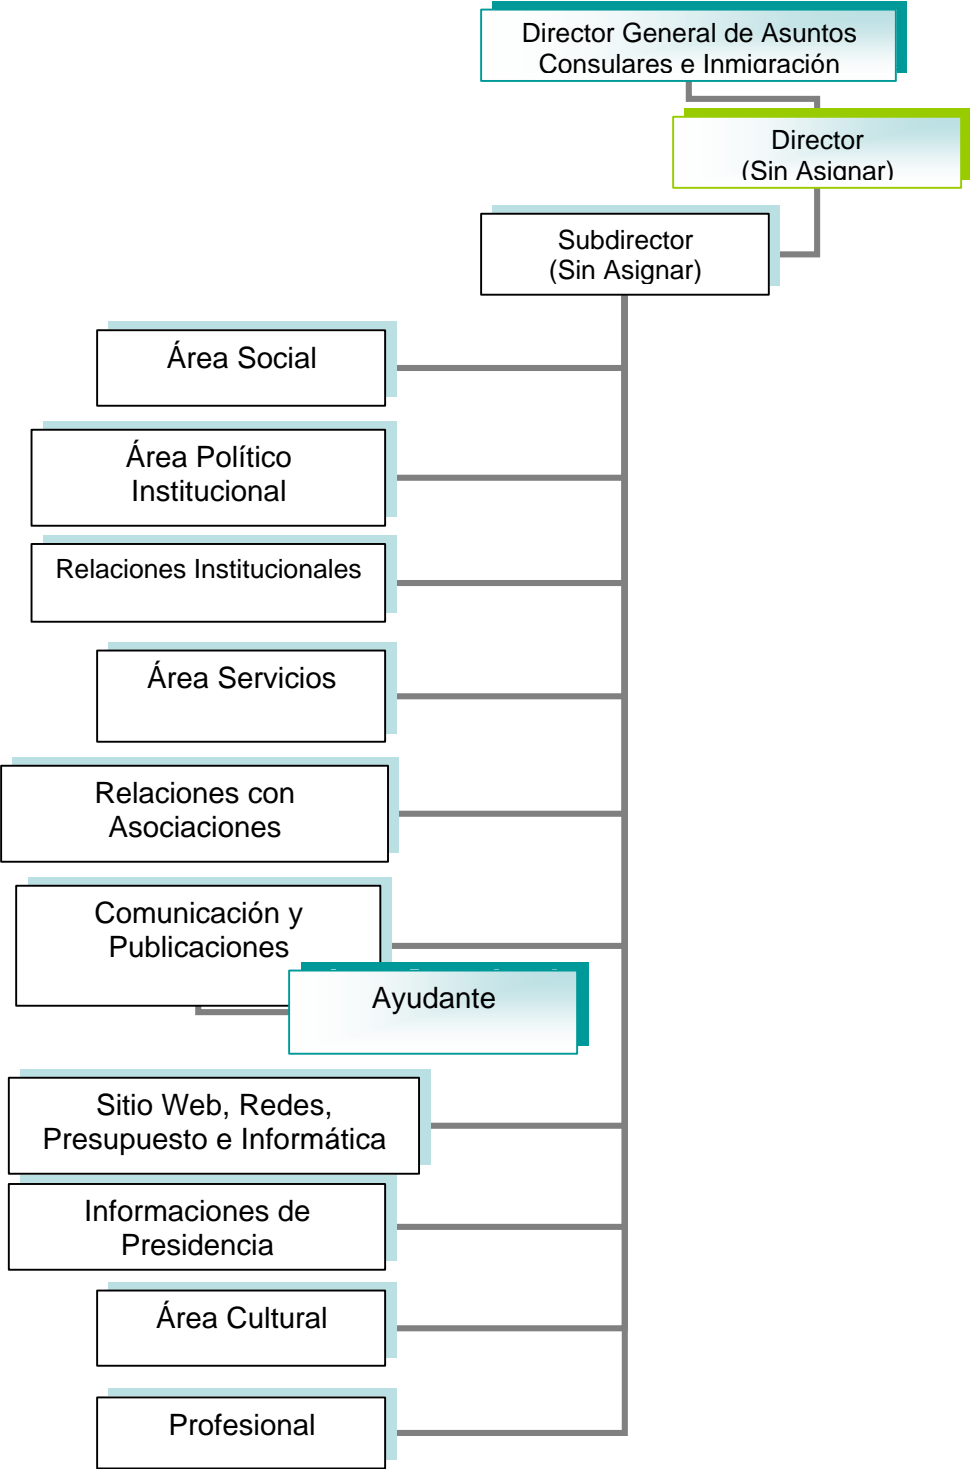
Director General de Asuntos Consulares e Inmigración

Director (Sin Asignar)

Subdirector (Sin Asignar)

Área Social

Área Político Institucional

Relaciones Institucionales

Área Servicios

Relaciones con Asociaciones

Comunicación y Publicaciones

Ayudante

Sitio Web, Redes, Presupuesto e Informática

Informaciones de Presidencia

Área Cultural

Profesional